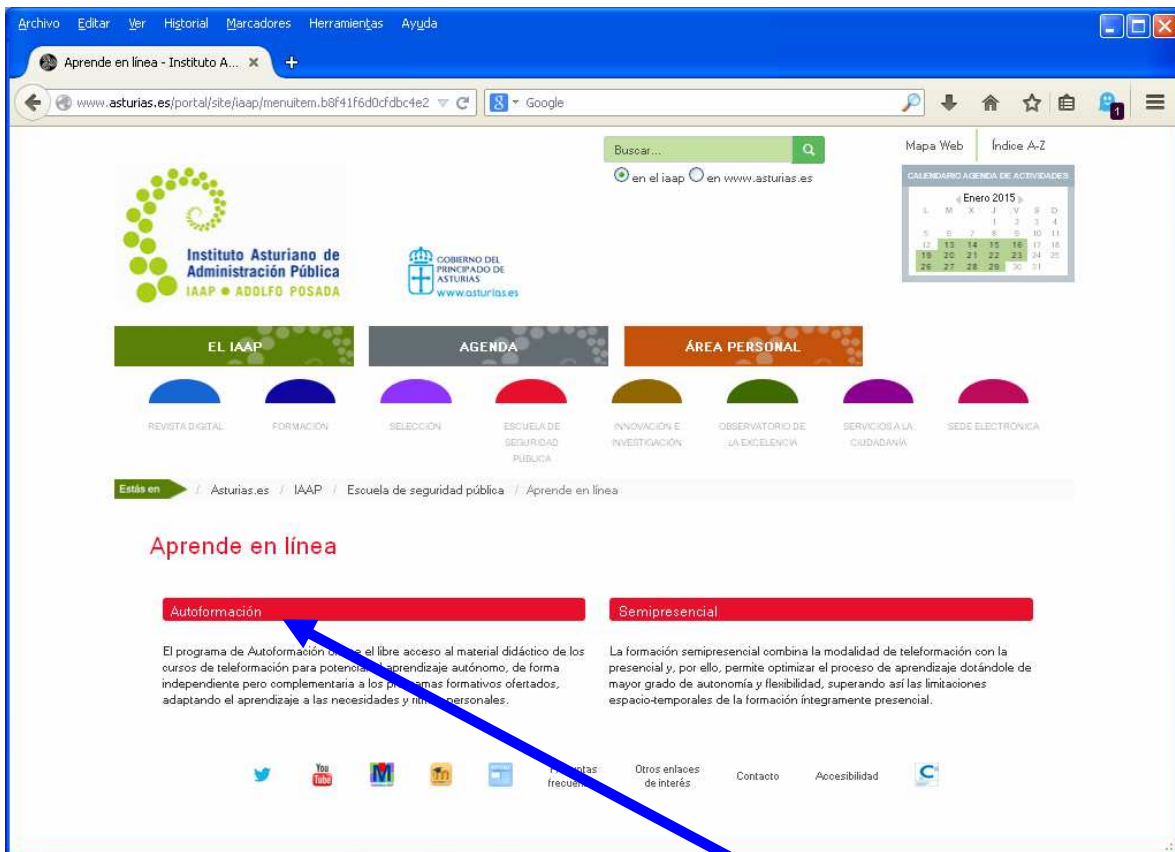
Archivo Editar Ver Historial Marcadores Herramientas Ayuda

Aprende en línea - Instituto A... ×

www.asturias.es/portal/site/iaap/menuitem.b8f41f6d0cfdbc4e2

Google

Buscar...

en el iaap en www.asturias.es

Mapa Web | Índice A-Z

CALENDARIO AGENDA DE ACTIVIDADES

Enero 2015

| L | M | X | J | V | S | D |
|---|---|---|---|---|---|---|
| | | | 1 | 2 | 3 | 4 |
| 5 | 6 | 7 | 8 | 9 | 10 | 11 |
| 12 | 13 | 14 | 15 | 16 | 17 | 18 |
| 19 | 20 | 21 | 22 | 23 | 24 | 25 |
| 26 | 27 | 28 | 29 | 30 | 31 | |

Instituto Asturiano de Administración Pública
IAAP ● ADOLFO POSADA

GOBIERNO DEL PRINCIPADO DE ASTURIAS
www.asturias.es

EL IAAP

AGENDA

ÁREA PERSONAL

REVISTA DIGITAL

FORMACIÓN

SELECCIÓN

ESCUELA DE SEGURIDAD PÚBLICA

INNOVACIÓN E INVESTIGACIÓN

OBSERVATORIO DE LA EXCELENCIA

SERVICIOS A LA CIUDADANÍA

SEDE ELECTRÓNICA

Estás en / Asturias.es / IAAP / Escuela de seguridad pública / Aprende en línea

Aprende en línea

Autoformación

El programa de Autoformación o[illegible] el libre acceso al material didáctico de los cursos de teleformación para potencia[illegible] aprendizaje autónomo, de forma independiente pero complementaria a los p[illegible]amas formativos ofertados, adaptando el aprendizaje a las necesidades y rit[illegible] personales.

Semipresencial

La formación semipresencial combina la modalidad de teleformación con la presencial y, por ello, permite optimizar el proceso de aprendizaje dotándole de mayor grado de autonomía y flexibilidad, superando así las limitaciones espacio-temporales de la formación íntegramente presencial.

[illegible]ntas frecue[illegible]

Otros enlaces de interés

Contacto

Accesibilidad